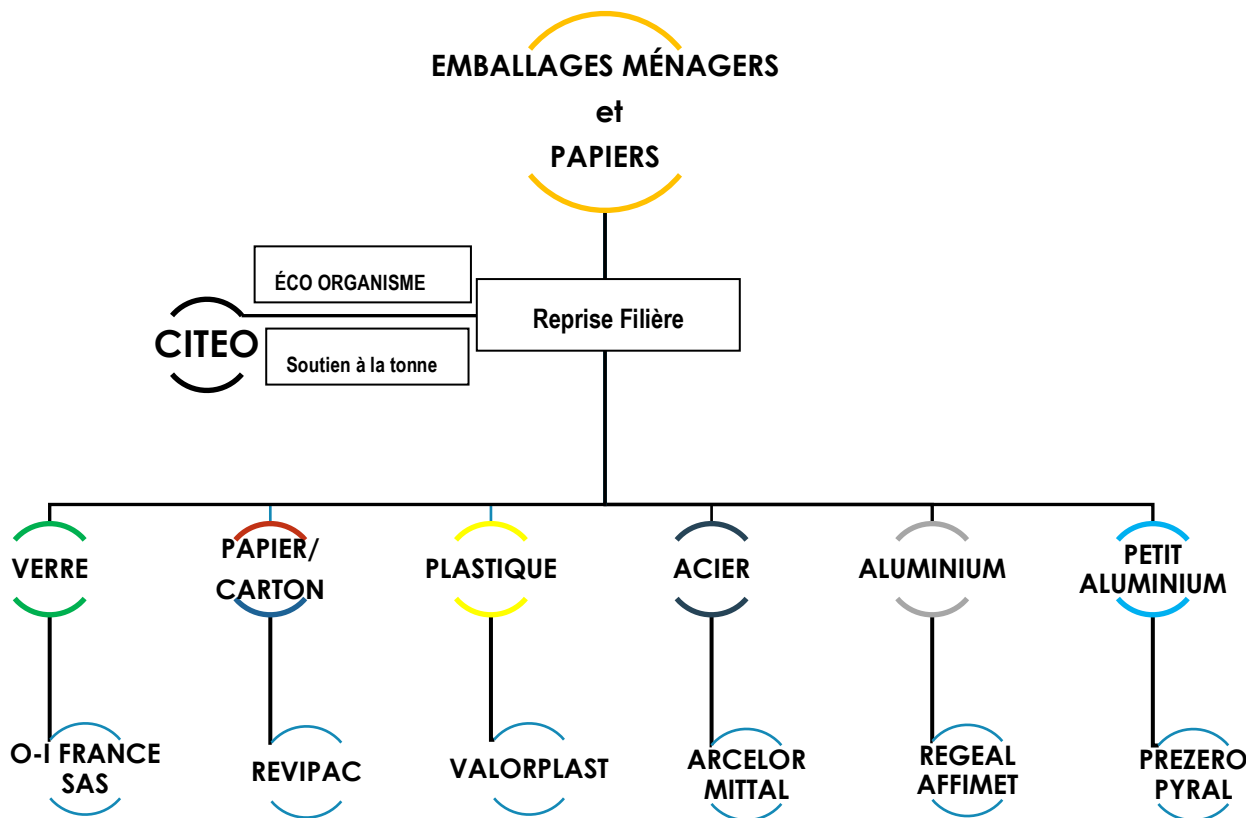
EMBALLAGES MÉNAGERS
et
PAPIERS

ÉCO ORGANISME

CITEO

Reprise Filière

Soutien à la tonne

VERRE

PAPIER/ CARTON

PLASTIQUE

ACIER

ALUMINIUM

PETIT ALUMINIUM

O-I FRANCE SAS

REVIPAC

VALORPLAST

ARCELOR MITTAL

REGEAL AFFIMET

PREZERO PYRAL